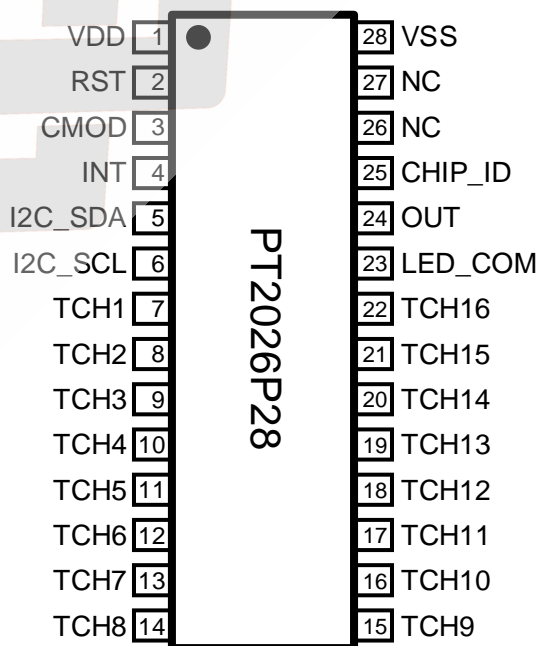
VDD 1
RST 2
CMOD 3
INT 4
I2C_SDA 5
I2C_SCL 6
TCH1 7
TCH2 8
TCH3 9
TCH4 10
TCH5 11
TCH6 12
TCH7 13
TCH8 14

PT2026P28

28 VSS
27 NC
26 NC
25 CHIP_ID
24 OUT
23 LED_COM
22 TCH16
21 TCH15
20 TCH14
19 TCH13
18 TCH12
17 TCH11
16 TCH10
15 TCH9